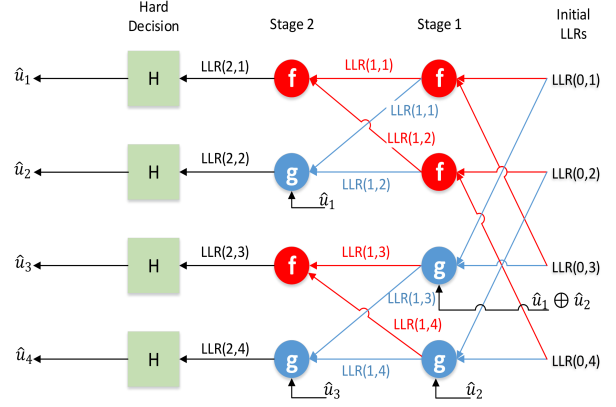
Hard Decision

Stage 2

Stage 1

Initial LLRs

$\hat{u}_1$

H

LLR(2,1)

f

LLR(1,1)

f

LLR(0,1)

LLR(1,1)

LLR(1,2)

$\hat{u}_2$

H

LLR(2,2)

g

LLR(1,2)

f

LLR(0,2)

$\hat{u}_1$

$\hat{u}_3$

H

LLR(2,3)

f

LLR(1,3)

g

LLR(0,3)

LLR(1,3)

$\hat{u}_1 \oplus \hat{u}_2$

LLR(1,4)

$\hat{u}_4$

H

LLR(2,4)

g

LLR(1,4)

g

LLR(0,4)

$\hat{u}_3$

$\hat{u}_2$